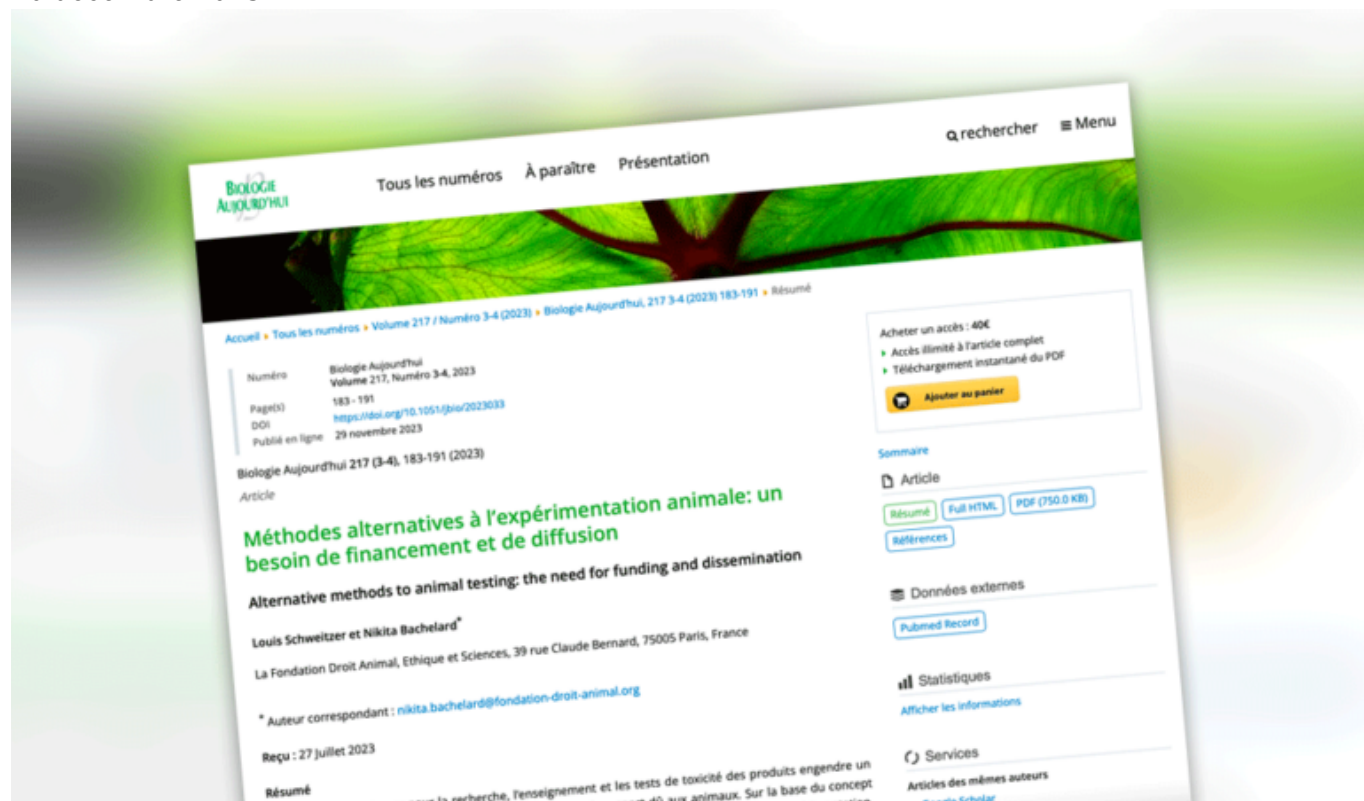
BIOLOGIE AUJOURD'HUI

Tous les numéros   À paraître   Présentation

rechercher   ≡ Menu

Accueil » Tous les numéros » Volume 217 / Numéro 3-4 (2023) » Biologie Aujourd'hui, 217 3-4 (2023) 183-191 » Résumé

| Numéro | Biologie Aujourd'hui Volume 217, Numéro 3-4, 2023 |
|---|---|
| Page(s) | 183 - 191 |
| DOI | https://doi.org/10.1051/jbio/2023033 |
| Publié en ligne | 29 novembre 2023 |

Biologie Aujourd'hui 217 (3-4), 183-191 (2023)

Article

Méthodes alternatives à l'expérimentation animale: un besoin de financement et de diffusion

Alternative methods to animal testing: the need for funding and dissemination

Louis Schweitzer et Nikita Bachelard*

La Fondation Droit Animal, Ethique et Sciences, 39 rue Claude Bernard, 75005 Paris, France

* Auteur correspondant : nikita.bachelard@fondation-droit-animal.org

Reçu : 27 Juillet 2023

Résumé

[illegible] la recherche, l'enseignement et les tests de toxicité des produits engendre un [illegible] dû aux animaux. Sur la base du concept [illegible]

Acheter un accès : 40€
Accès illimité à l'article complet
Téléchargement instantané du PDF
Ajouter au panier

Sommaire

Article
Résumé   Full HTML   PDF (750.0 KB)
Références

Données externes
Pubmed Record

Statistiques
Afficher les informations

Services
Articles des mêmes auteurs
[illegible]